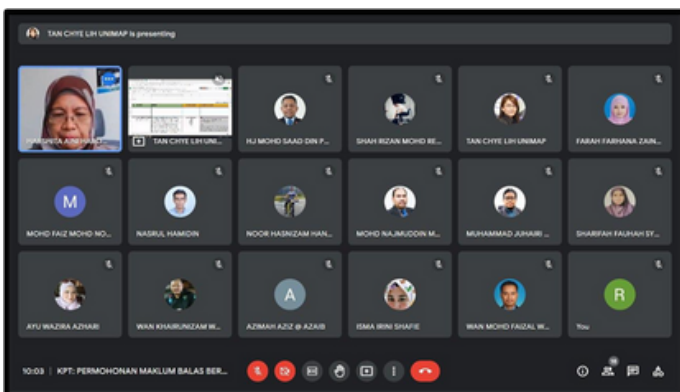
TAN CHYE LIH UNIMAP is presenting

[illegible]

TAN CHYE LIH UNI...

HJ MOHD SAAD DIN P...

SHAH RIZAN MOHD RE...

TAN CHYE LIH UNIMAP

FARAH FARHANA ZAIN...

M

MOHD FAIZ MOHD NO...

NASRUL HAMIDIN

NOOR HASNIZAM HAN...

MOHD NAJMUDDIN M...

MUHAMMAD JUHAIRI ...

SHARIFAH FAUHAH SY...

AYU WAZIRA AZHARI

WAN KHAIRUNIZAM W...

A

AZIMAH AZIZ @ AZAIB

ISMA IRINI SHAFIE

WAN MOHD FAIZAL W...

R

You

10:03 | KPT: PERMOHONAN MAKLUM BALAS BER...